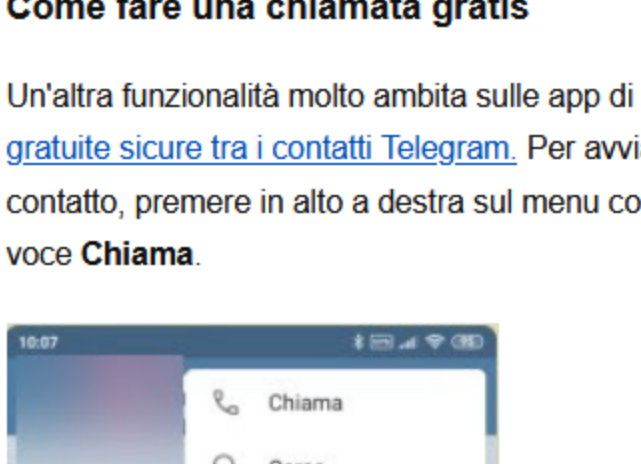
Come fare una chiamata gratis

Un'altra funzionalità molto ambita sulle app di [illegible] gratuite sicure tra i contatti Telegram. Per avvi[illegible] contatto, premere in alto a destra sul menu co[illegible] voce **Chiama**.

10:07

Chiama

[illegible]